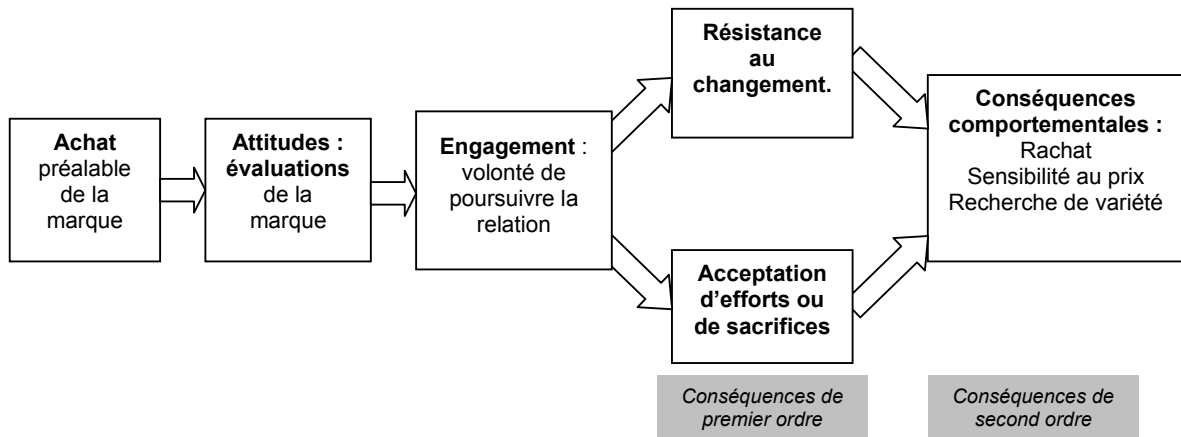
**Achat** préalable de la marque

**Attitudes : évaluations** de la marque

**Engagement** : volonté de poursuivre la relation

**Résistance au changement.**

**Acceptation d'efforts ou de sacrifices**

**Conséquences comportementales :**
Rachat
Sensibilité au prix
Recherche de variété

*Conséquences de premier ordre*

*Conséquences de second ordre*